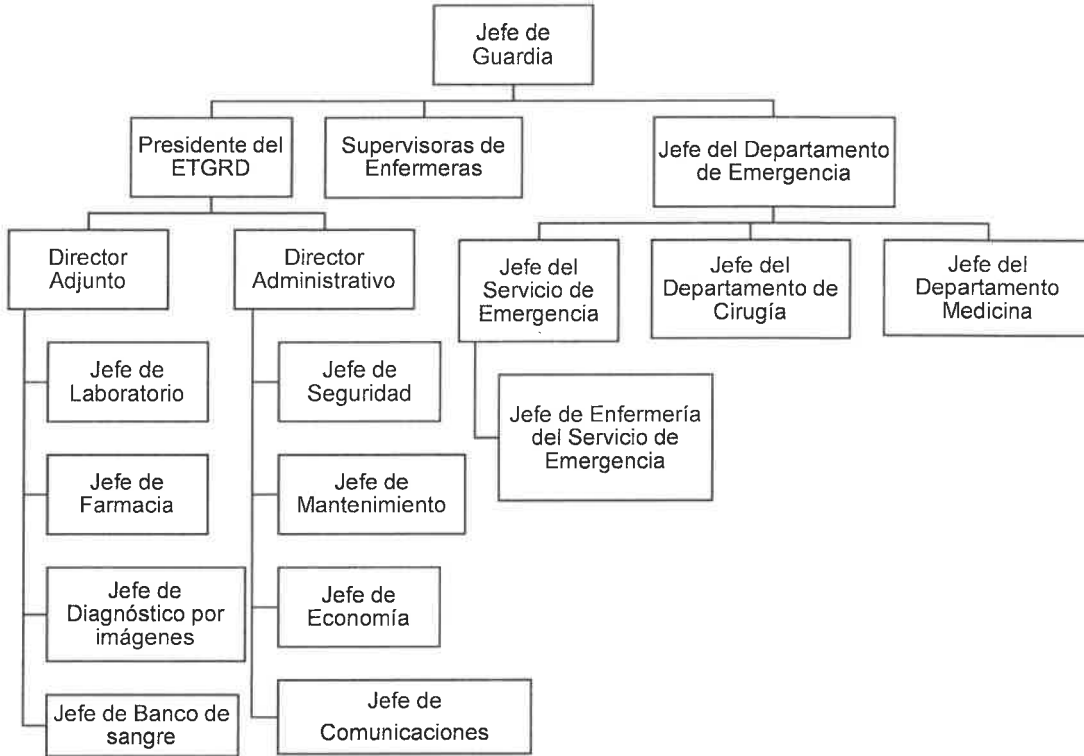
Jefe de Guardia

Presidente del ETGRD

Supervisoras de Enfermeras

Jefe del Departamento de Emergencia

Director Adjunto

Director Administrativo

Jefe del Servicio de Emergencia

Jefe del Departamento de Cirugía

Jefe del Departamento Medicina

Jefe de Laboratorio

Jefe de Farmacia

Jefe de Diagnóstico por imágenes

Jefe de Banco de sangre

Jefe de Seguridad

Jefe de Mantenimiento

Jefe de Economía

Jefe de Comunicaciones

Jefe de Enfermería del Servicio de Emergencia